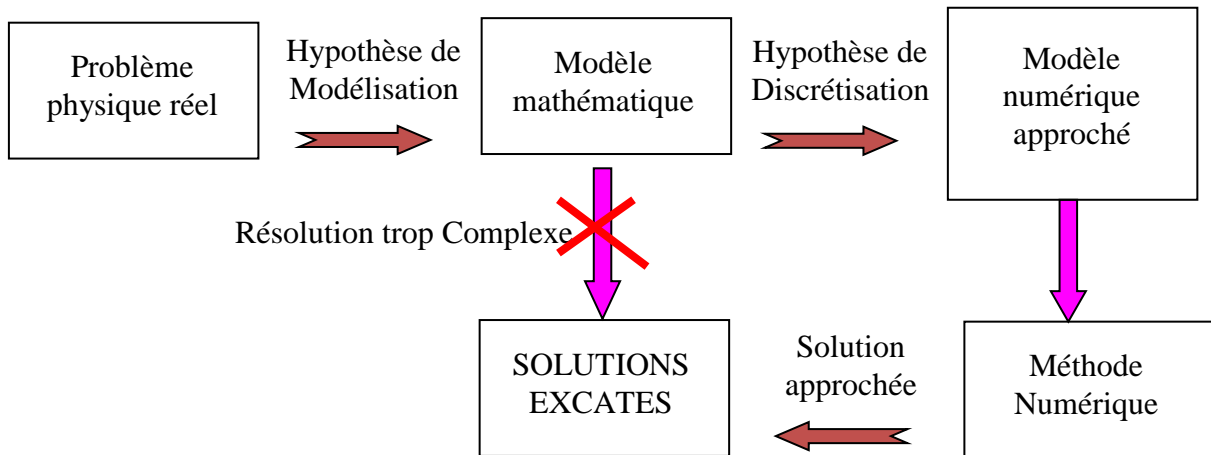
Problème physique réel

Hypothèse de Modélisation

Modèle mathématique

Hypothèse de Discrétisation

Modèle numérique approché

Résolution trop Complexe

SOLUTIONS EXCATES

Solution approchée

Méthode Numérique